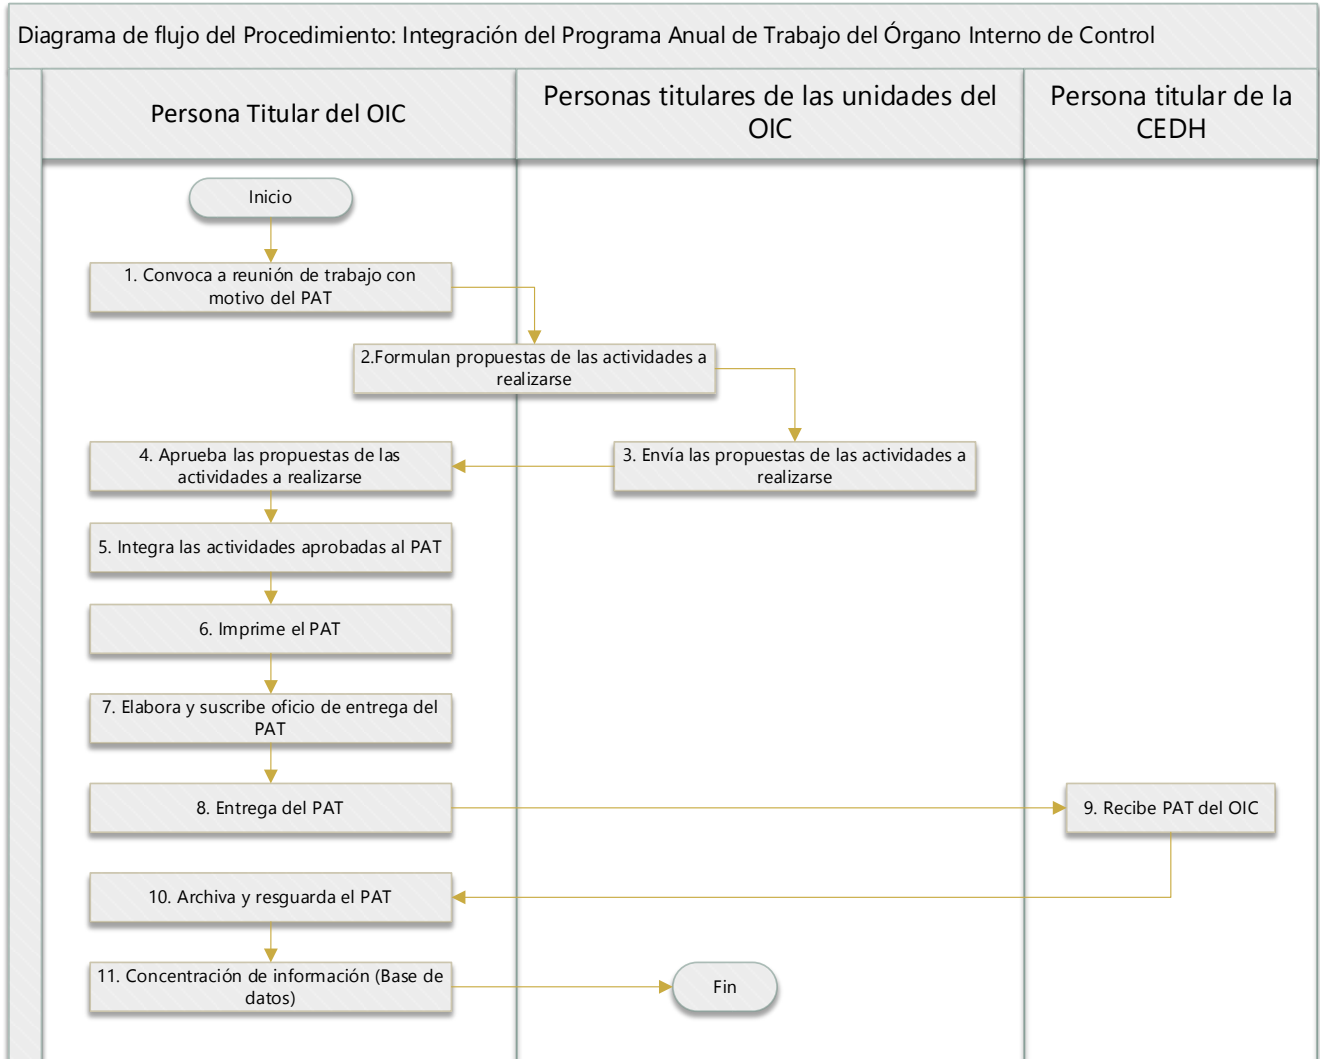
Diagrama de flujo del Procedimiento: Integración del Programa Anual de Trabajo del Órgano Interno de Control

Persona Titular del OIC

Personas titulares de las unidades del OIC

Persona titular de la CEDH

Inicio

1. Convoca a reunión de trabajo con motivo del PAT

2.Formulan propuestas de las actividades a realizarse

3. Envía las propuestas de las actividades a realizarse

4. Aprueba las propuestas de las actividades a realizarse

5. Integra las actividades aprobadas al PAT

6. Imprime el PAT

7. Elabora y suscribe oficio de entrega del PAT

8. Entrega del PAT

9. Recibe PAT del OIC

10. Archiva y resguarda el PAT

11. Concentración de información (Base de datos)

Fin